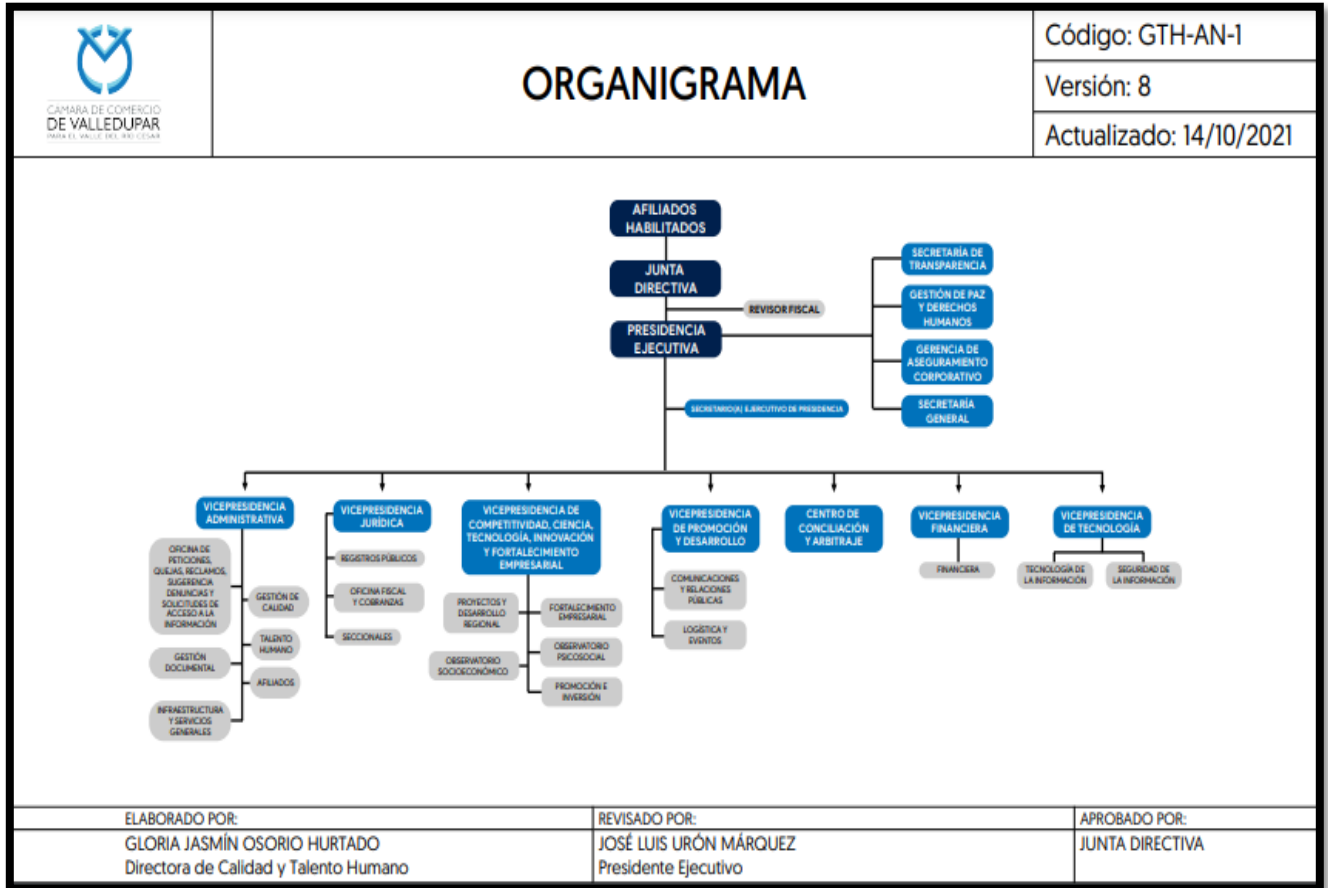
CAMARA DE COMERCIO
DE VALLEDUPAR
PARA EL VALLE DEL RIO CESAR

ORGANIGRAMA

Código: GTH-AN-1
Versión: 8
Actualizado: 14/10/2021

AFILIADOS HABILITADOS

JUNTA DIRECTIVA

REVISOR FISCAL

PRESIDENCIA EJECUTIVA

SECRETARÍA DE TRANSPARENCIA

GESTIÓN DE PAZ Y DERECHOS HUMANOS

GERENCIA DE ASEGURAMIENTO CORPORATIVO

SECRETARÍA GENERAL

SECRETARIO(A) EJECUTIVO DE PRESIDENCIA

VICEPRESIDENCIA ADMINISTRATIVA

OFICINA DE PETICIONES, QUEJAS, RECLAMOS, SUGERENCIA DENUNCIAS Y SOLICITUDES DE ACCESO A LA INFORMACIÓN

GESTIÓN DE CALIDAD

TALENTO HUMANO

GESTIÓN DOCUMENTAL

AFILIADOS

INFRAESTRUCTURA Y SERVICIOS GENERALES

VICEPRESIDENCIA JURÍDICA

REGISTROS PÚBLICOS

OFICINA FISCAL Y COBRANZAS

SECCIONALES

VICEPRESIDENCIA DE COMPETITIVIDAD, CIENCIA, TECNOLOGÍA, INNOVACIÓN Y FORTALECIMIENTO EMPRESARIAL

PROYECTOS Y DESARROLLO REGIONAL

FORTALECIMIENTO EMPRESARIAL

OBSERVATORIO PSICOSOCIAL

OBSERVATORIO SOCIOECONÓMICO

PROMOCIÓN E INVERSIÓN

VICEPRESIDENCIA DE PROMOCIÓN Y DESARROLLO

COMUNICACIONES Y RELACIONES PÚBLICAS

LOGÍSTICA Y EVENTOS

CENTRO DE CONCILIACIÓN Y ARBITRAJE

VICEPRESIDENCIA FINANCIERA

FINANCIERA

VICEPRESIDENCIA DE TECNOLOGÍA

TECNOLOGÍA DE LA INFORMACIÓN

SEGURIDAD DE LA INFORMACIÓN

| ELABORADO POR: | REVISADO POR: | APROBADO POR: |
|---|---|---|
| GLORIA JASMÍN OSORIO HURTADO<br>Directora de Calidad y Talento Humano | JOSÉ LUIS URÓN MÁRQUEZ<br>Presidente Ejecutivo | JUNTA DIRECTIVA |